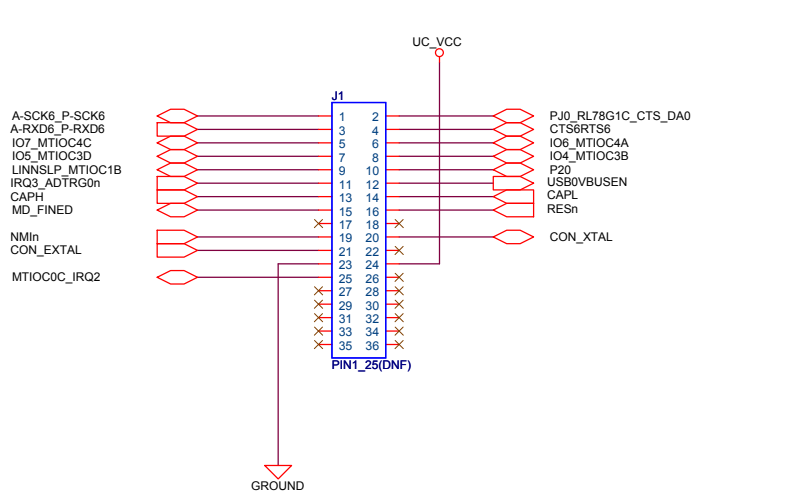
UC_VCC

J1

A-SCK6_P-SCK6
A-RXD6_P-RXD6
IO7_MTIOC4C
IO5_MTIOC3D
LINNSLP_MTIOC1B
IRQ3_ADTRG0n
CAPH
MD_FINED
NMIn
CON_EXTAL
MTIOC0C_IRQ2

1 2
3 4
5 6
7 8
9 10
11 12
13 14
15 16
17 18
19 20
21 22
23 24
25 26
27 28
29 30
31 32
33 34
35 36

PJ0_RL78G1C_CTS_DA0
CTS6RTS6
IO6_MTIOC4A
IO4_MTIOC3B
P20
USB0VBUSEN
CAPL
RESn
CON_XTAL

PIN1_25(DNF)

GROUND